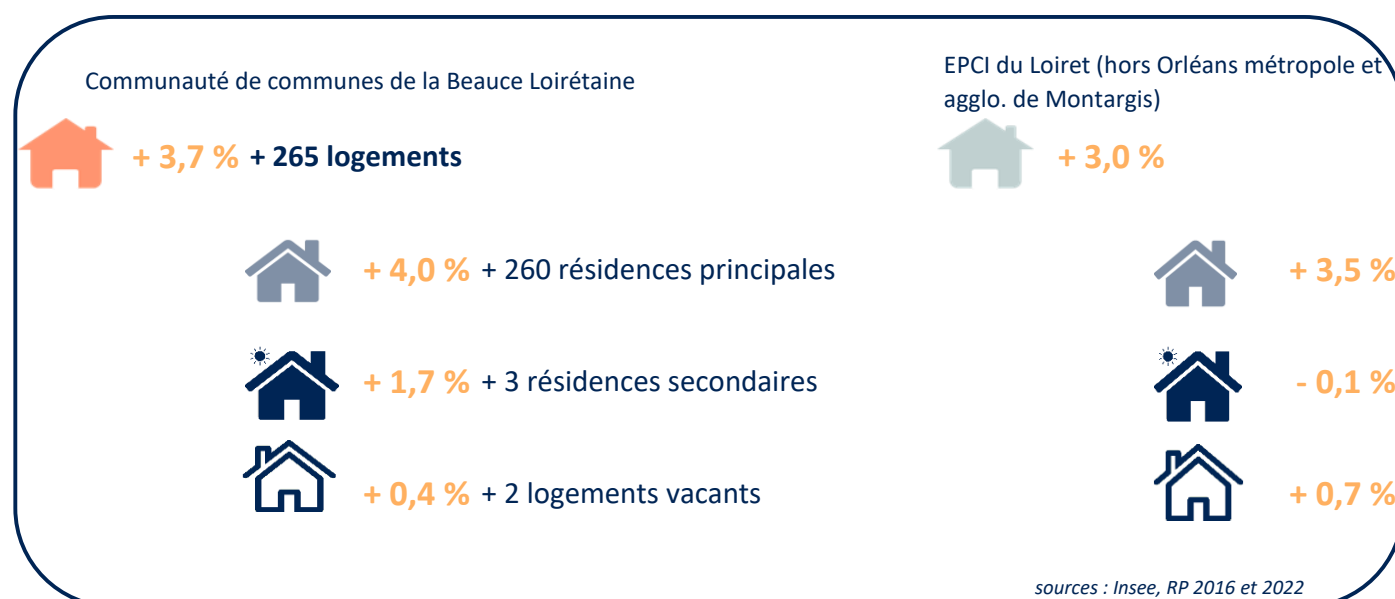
Communauté de communes de la Beauce Loirétaine

+ 3,7 % + 265 logements

+ 4,0 % + 260 résidences principales

+ 1,7 % + 3 résidences secondaires

+ 0,4 % + 2 logements vacants

EPCI du Loiret (hors Orléans métropole et agglo. de Montargis)

+ 3,0 %

+ 3,5 %

- 0,1 %

+ 0,7 %

sources : Insee, RP 2016 et 2022